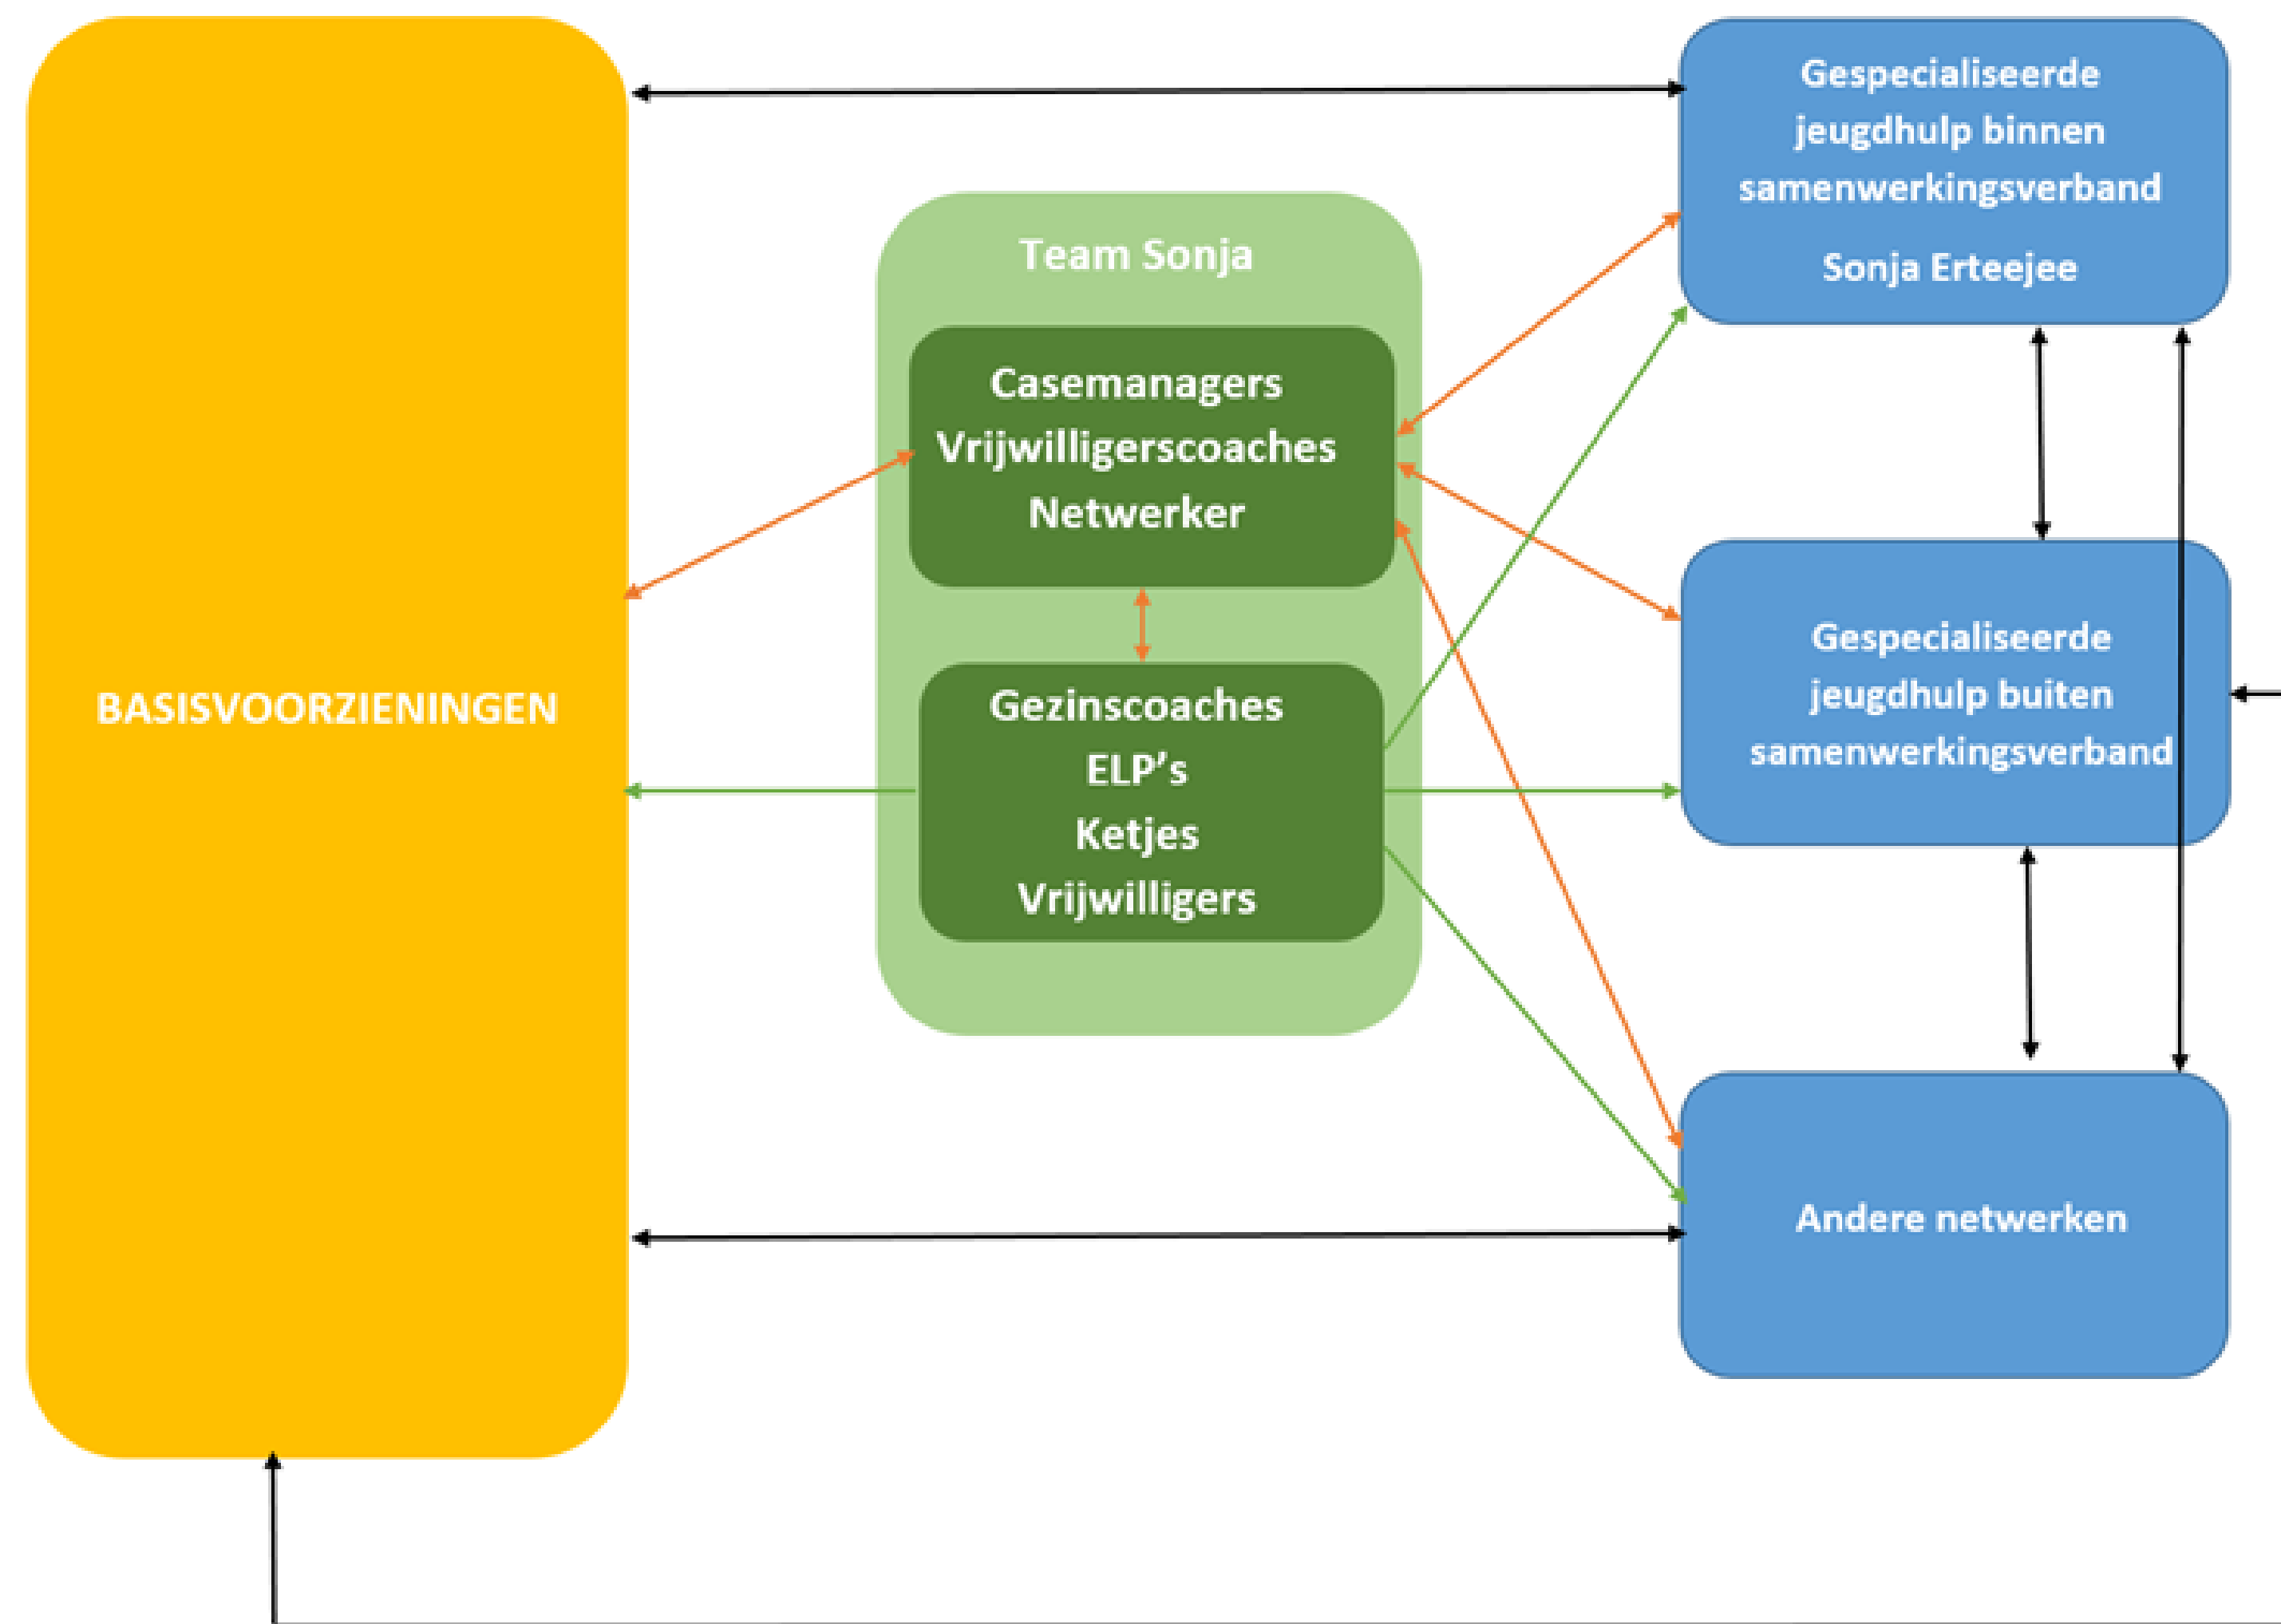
BASISVOORZIENINGEN

Team Sonja

Casemanagers
Vrijwilligerscoaches
Netwerker

Gezinscoaches
ELP's
Ketjes
Vrijwilligers

Gespecialiseerde jeugdhulp binnen samenwerkingsverband

Sonja Erteejee

Gespecialiseerde jeugdhulp buiten samenwerkingsverband

Andere netwerken